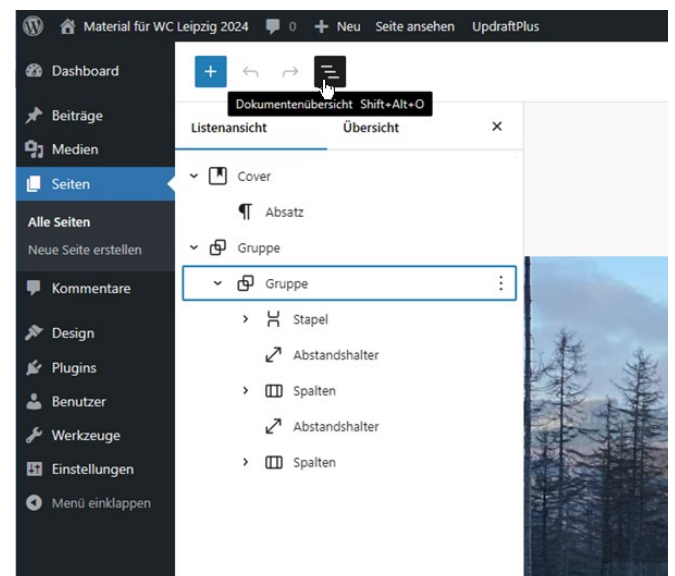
Material für WC Leipzig 2024 0 Neu Seite ansehen UpdraftPlus

Dashboard
Beiträge
Medien
Seiten
Alle Seiten
Neue Seite erstellen
Kommentare
Design
Plugins
Benutzer
Werkzeuge
Einstellungen
Menü einklappen

Dokumentenübersicht Shift+Alt+O

Listenansicht Übersicht ×

Cover
Absatz
Gruppe
Gruppe
Stapel
Abstandshalter
Spalten
Abstandshalter
Spalten